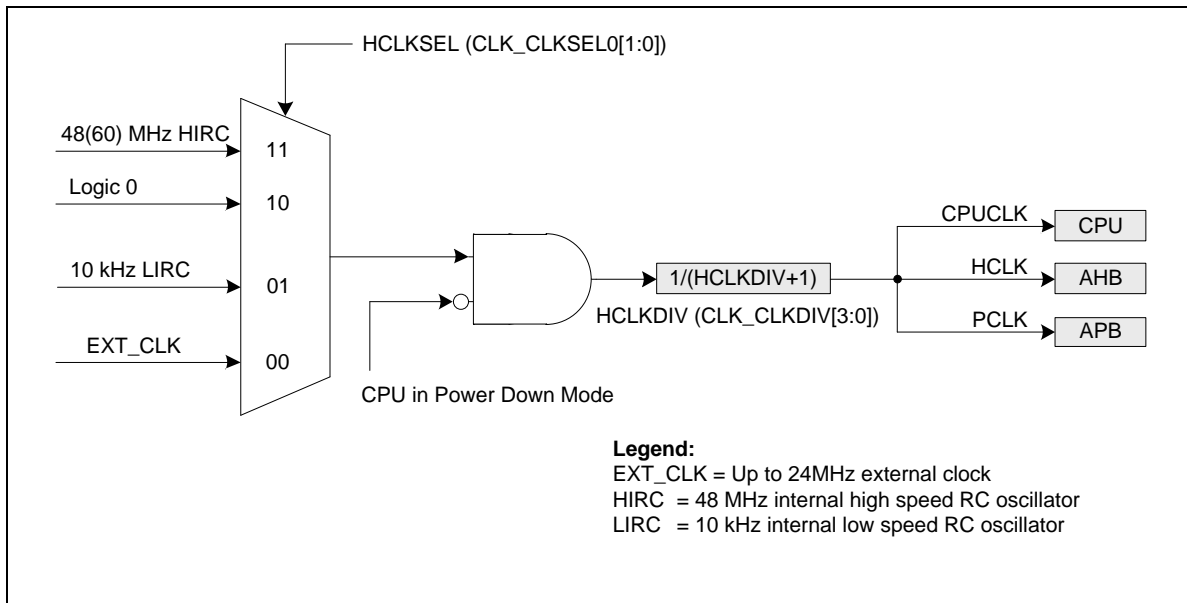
HCLKSEL (CLK_CLKSEL0[1:0])

48(60) MHz HIRC
11

Logic 0
10

10 kHz LIRC
01

EXT_CLK
00

CPU in Power Down Mode

1/(HCLKDIV+1)

HCLKDIV (CLK_CLKDIV[3:0])

CPUCLK
CPU

HCLK
AHB

PCLK
APB

**Legend:**
EXT_CLK = Up to 24MHz external clock
HIRC = 48 MHz internal high speed RC oscillator
LIRC = 10 kHz internal low speed RC oscillator